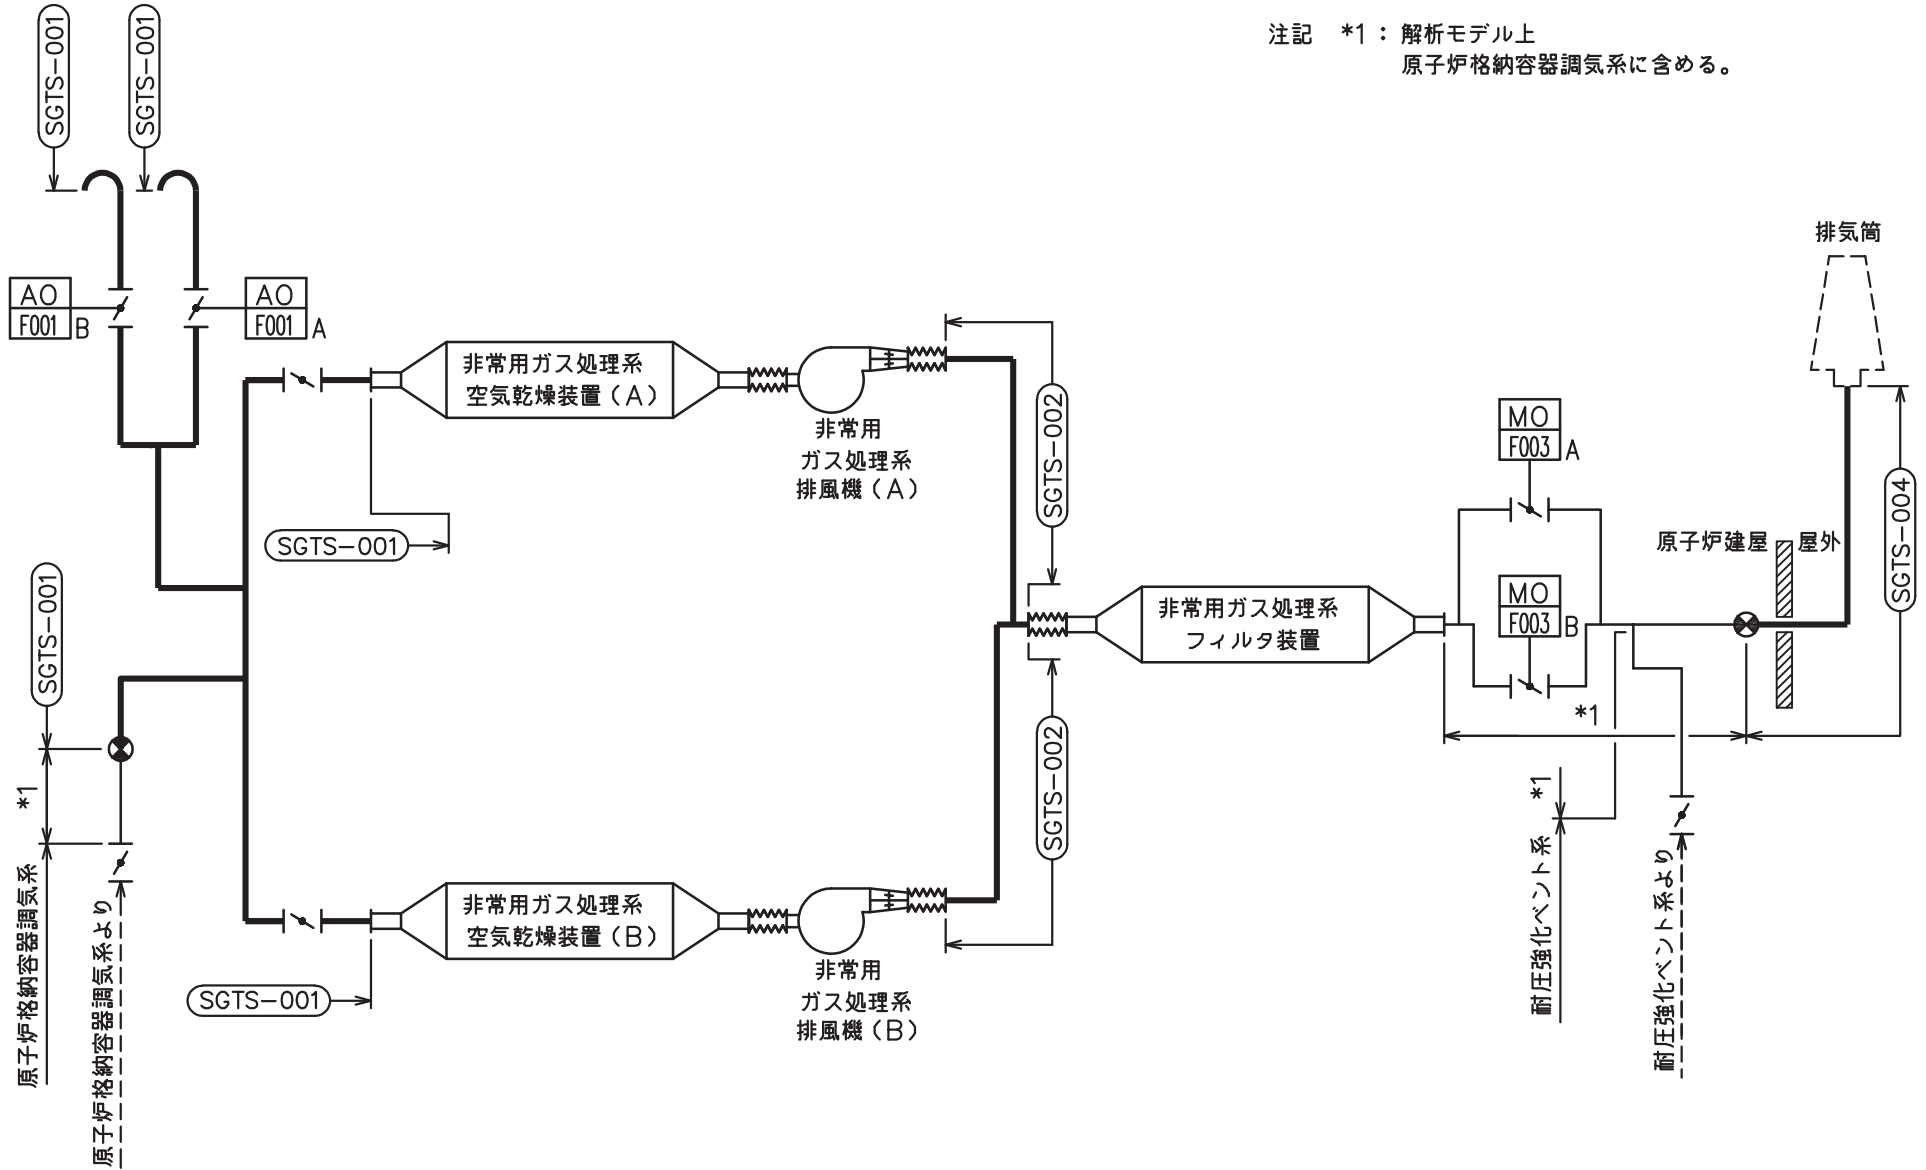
注記　*1：解析モデル上
原子炉格納容器調気系に含める。

SGTS−001

SGTS−001

AO
F001 B

AO
F001 A

排気筒

非常用ガス処理系
空気乾燥装置（A）

非常用
ガス処理系
排風機（A）

SGTS−002

SGTS−001

MO
F003 A

原子炉建屋

屋外

SGTS−004

MO
F003 B

非常用ガス処理系
フィルタ装置

SGTS−001

*1

原子炉格納容器調気系

原子炉格納容器調気系より

*1

*1

SGTS−002

非常用ガス処理系
空気乾燥装置（B）

非常用
ガス処理系
排風機（B）

SGTS−001

耐圧強化ベント系

耐圧強化ベント系より